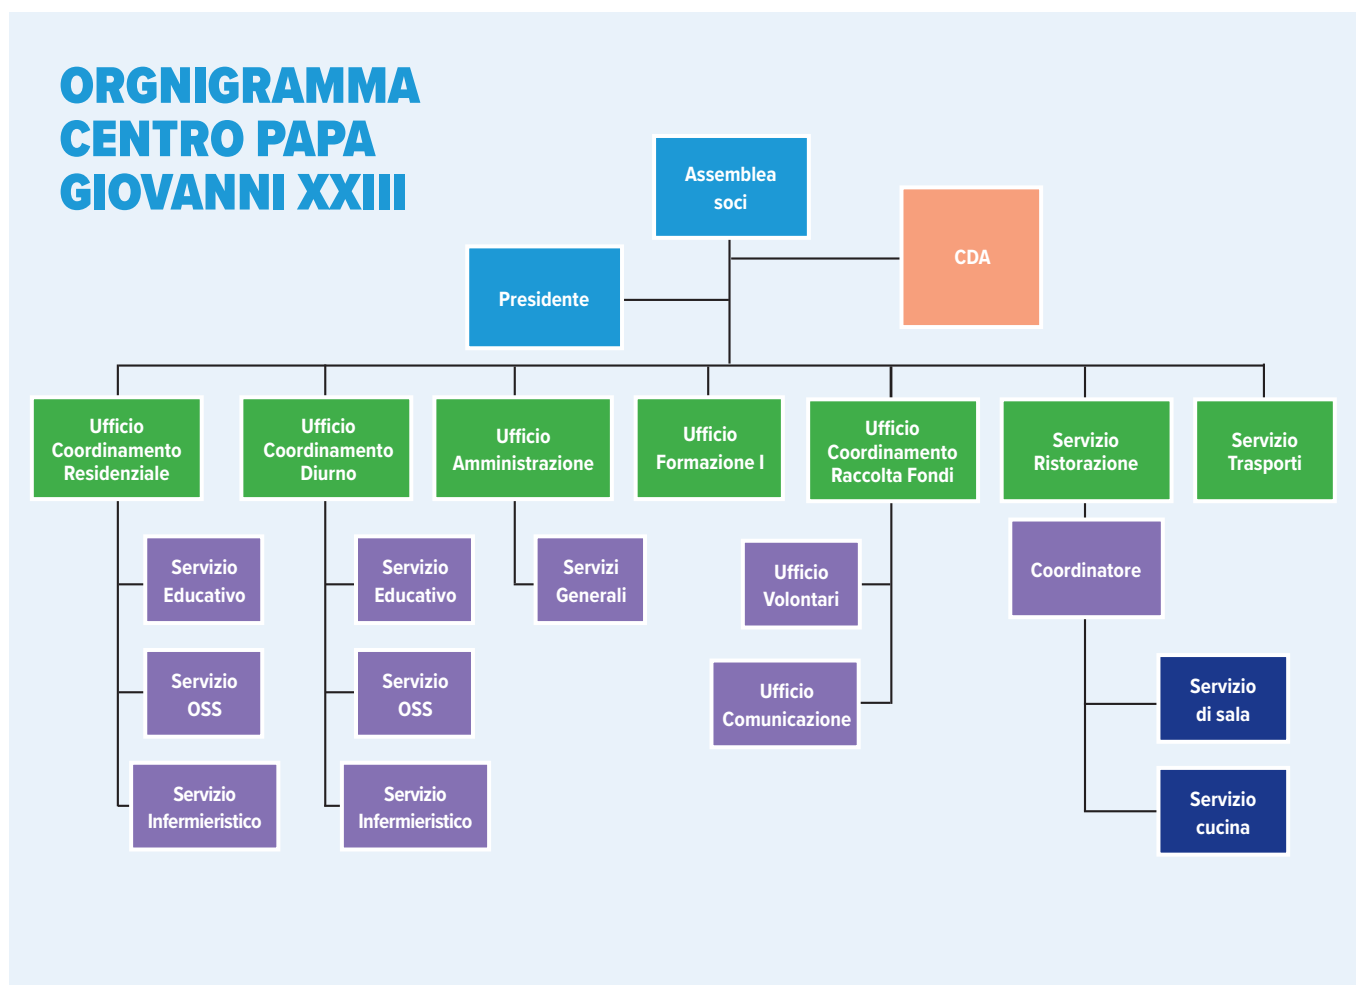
ORGNIGRAMMA
CENTRO PAPA
GIOVANNI XXIII

Assemblea soci

CDA

Presidente

Ufficio Coordinamento Residenziale

Servizio Educativo

Servizio OSS

Servizio Infermieristico

Ufficio Coordinamento Diurno

Servizio Educativo

Servizio OSS

Servizio Infermieristico

Ufficio Amministrazione

Servizi Generali

Ufficio Formazione I

Ufficio Coordinamento Raccolta Fondi

Ufficio Volontari

Ufficio Comunicazione

Servizio Ristorazione

Coordinatore

Servizio di sala

Servizio cucina

Servizio Trasporti